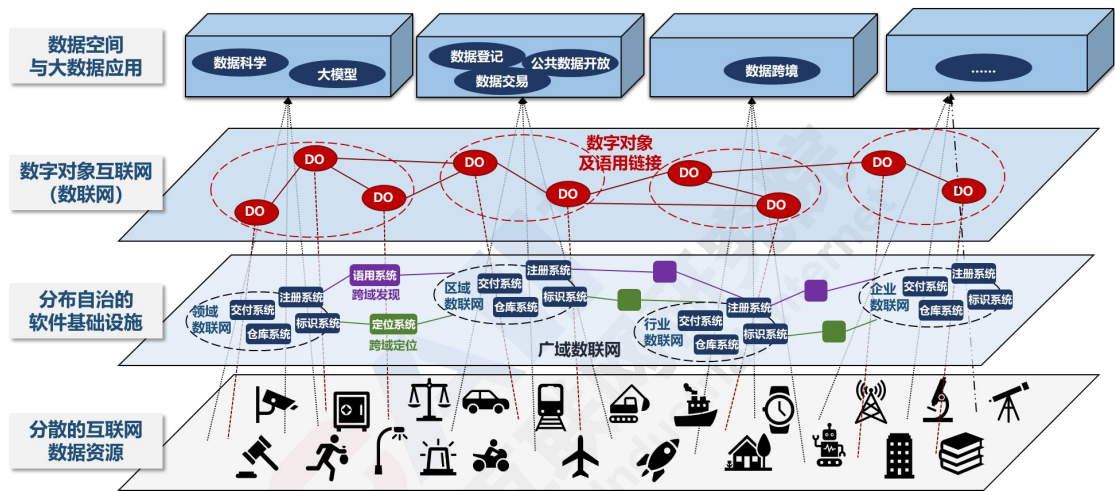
数据空间
与大数据应用

数据科学
大模型

数据登记
公共数据开放
数据交易

数据跨境

......

数字对象互联网
（数联网）

DO
DO
DO
DO
DO
DO
DO
DO
DO

数字对象
及语用链接

分布自治的
软件基础设施

领域
数联网
交付系统
注册系统
仓库系统
标识系统

语用系统
跨域发现

定位系统
跨域定位

区域
数联网
交付系统
注册系统
仓库系统
标识系统

行业
数联网
交付系统
注册系统
仓库系统
标识系统

企业
数联网
交付系统
注册系统
仓库系统
标识系统

广域数联网

分散的互联网
数据资源